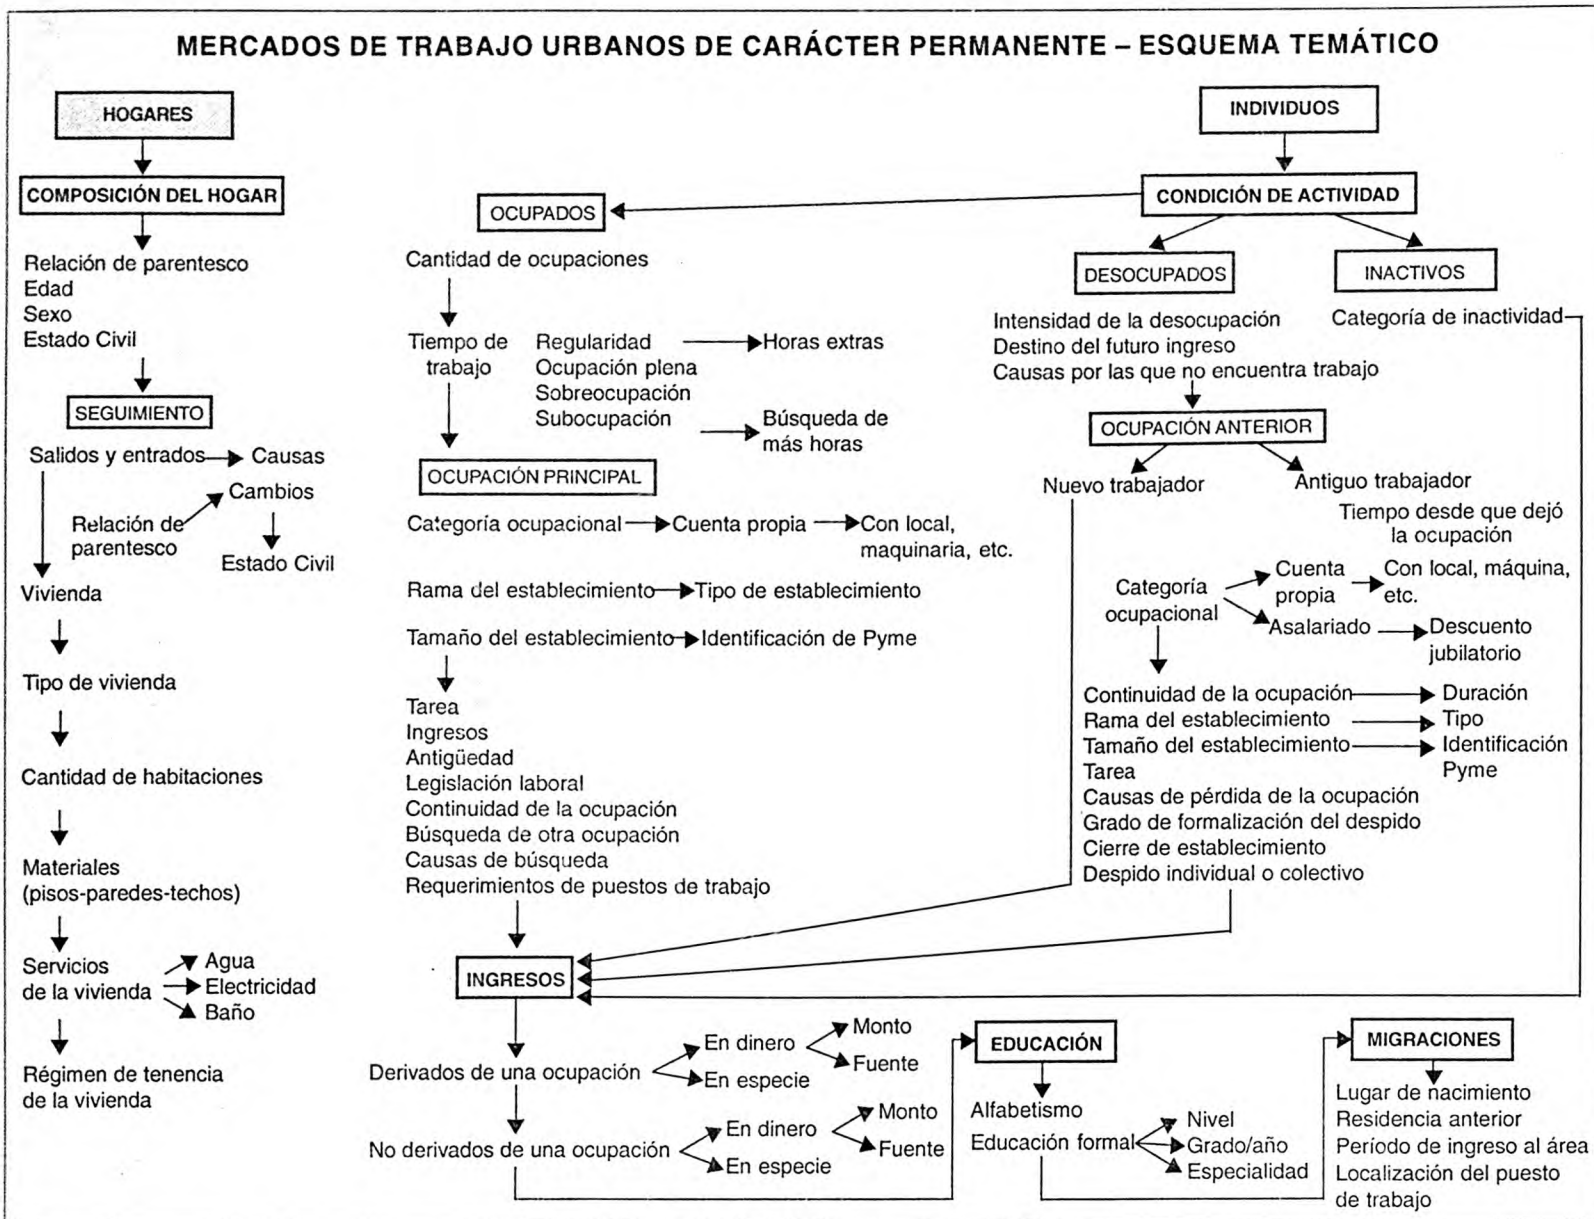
MERCADOS DE TRABAJO URBANOS DE CARÁCTER PERMANENTE – ESQUEMA TEMÁTICO

HOGARES

COMPOSICIÓN DEL HOGAR

Relación de parentesco
Edad
Sexo
Estado Civil

SEGUIMIENTO

Salidos y entrados → Causas
Relación de parentesco → Cambios → Estado Civil

Vivienda

Tipo de vivienda

Cantidad de habitaciones

Materiales (pisos-paredes-techos)

Servicios de la vivienda → Agua → Electricidad → Baño

Régimen de tenencia de la vivienda

OCUPADOS

Cantidad de ocupaciones

Tiempo de trabajo
Regularidad → Horas extras
Ocupación plena
Sobreocupación
Subocupación → Búsqueda de más horas

OCUPACIÓN PRINCIPAL

Categoría ocupacional → Cuenta propia → Con local, maquinaria, etc.

Rama del establecimiento → Tipo de establecimiento

Tamaño del establecimiento → Identificación de Pyme

Tarea
Ingresos
Antigüedad
Legislación laboral
Continuidad de la ocupación
Búsqueda de otra ocupación
Causas de búsqueda
Requerimientos de puestos de trabajo

INGRESOS

Derivados de una ocupación → En dinero → Monto → Fuente → En especie

No derivados de una ocupación → En dinero → Monto → Fuente → En especie

INDIVIDUOS

CONDICIÓN DE ACTIVIDAD

DESOCUPADOS

Intensidad de la desocupación
Destino del futuro ingreso
Causas por las que no encuentra trabajo

INACTIVOS

Categoría de inactividad

OCUPACIÓN ANTERIOR

Nuevo trabajador

Antiguo trabajador
Tiempo desde que dejó la ocupación

Categoría ocupacional → Cuenta propia → Con local, máquina, etc. → Asalariado → Descuento jubilatorio

Continuidad de la ocupación → Duración
Rama del establecimiento → Tipo
Tamaño del establecimiento → Identificación Pyme
Tarea
Causas de pérdida de la ocupación
Grado de formalización del despido
Cierre de establecimiento
Despido individual o colectivo

EDUCACIÓN

Alfabetismo
Educación formal → Nivel → Grado/año → Especialidad

MIGRACIONES

Lugar de nacimiento
Residencia anterior
Período de ingreso al área
Localización del puesto de trabajo